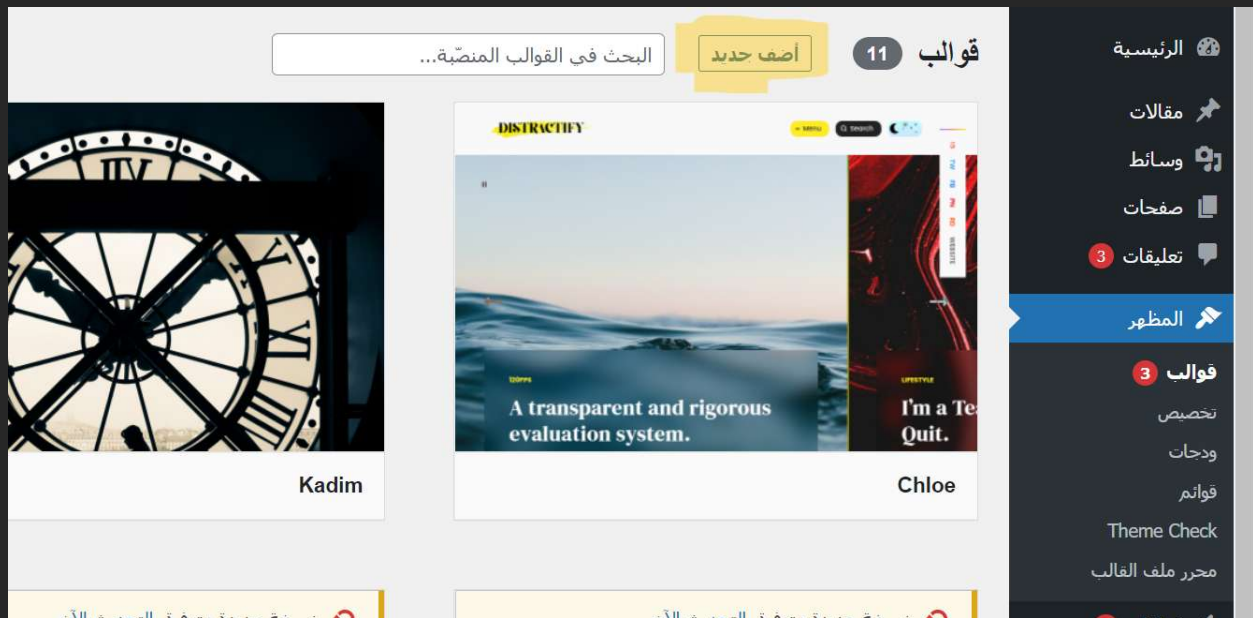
قوالب 11
أضف جديد
البحث في القوالب المنصّبة...

الرئيسية
مقالات
وسائط
صفحات
تعليقات 3
المظهر
قوالب 3
تخصيص
ودجات
قوائم
Theme Check
محرر ملف القالب

DISTRACTIFY
≡ Menu
Q Search
A transparent and rigorous evaluation system.
LIFESTYLE
I'm a Te
Quit.
Chloe

Kadim

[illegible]
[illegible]